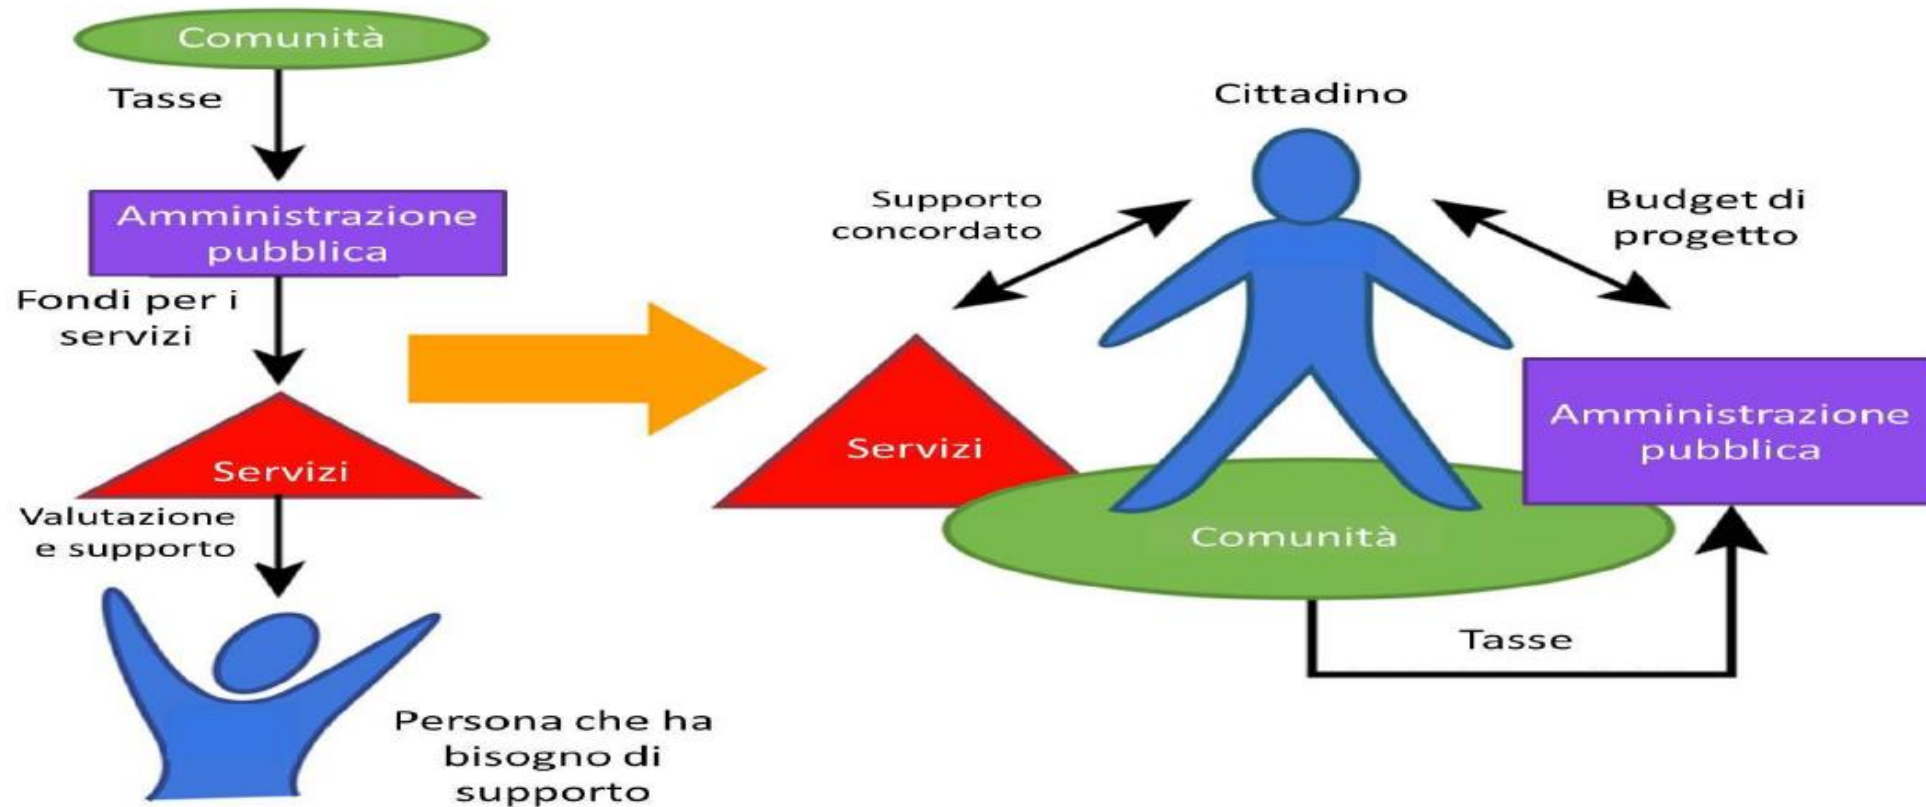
Comunità

Tasse

Amministrazione pubblica

Fondi per i servizi

Servizi

Valutazione e supporto

Persona che ha bisogno di supporto

Cittadino

Supporto concordato

Budget di progetto

Servizi

Amministrazione pubblica

Comunità

Tasse